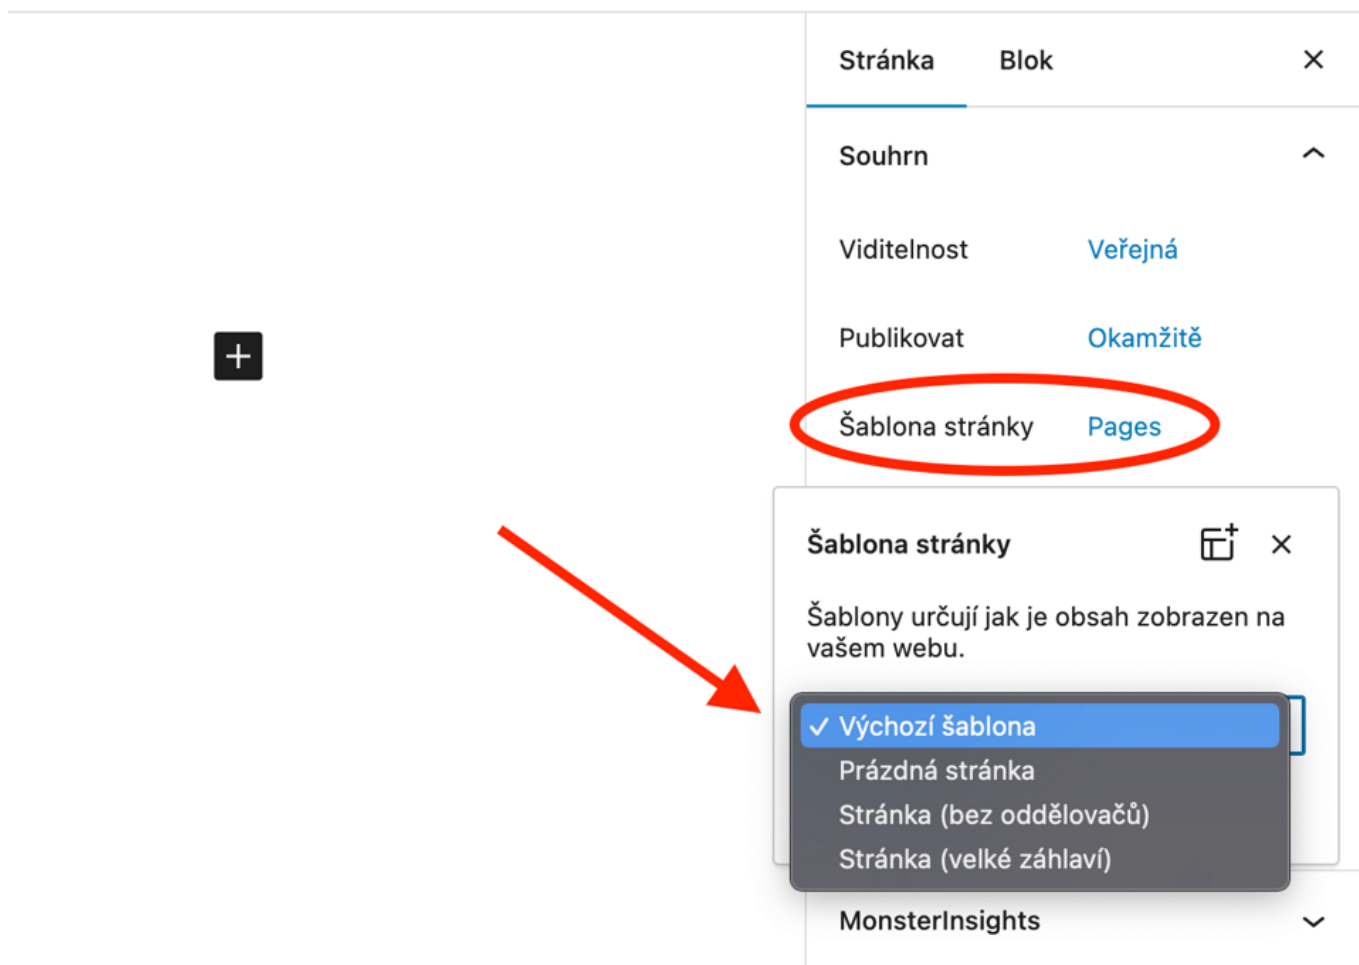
Stránka Blok

Souhrn

Viditelnost Veřejná

Publikovat Okamžitě

Šablona stránky Pages

Šablona stránky

Šablony určují jak je obsah zobrazen na vašem webu.

✓ Výchozí šablona
Prázdná stránka
Stránka (bez oddělovačů)
Stránka (velké záhlaví)

MonsterInsights